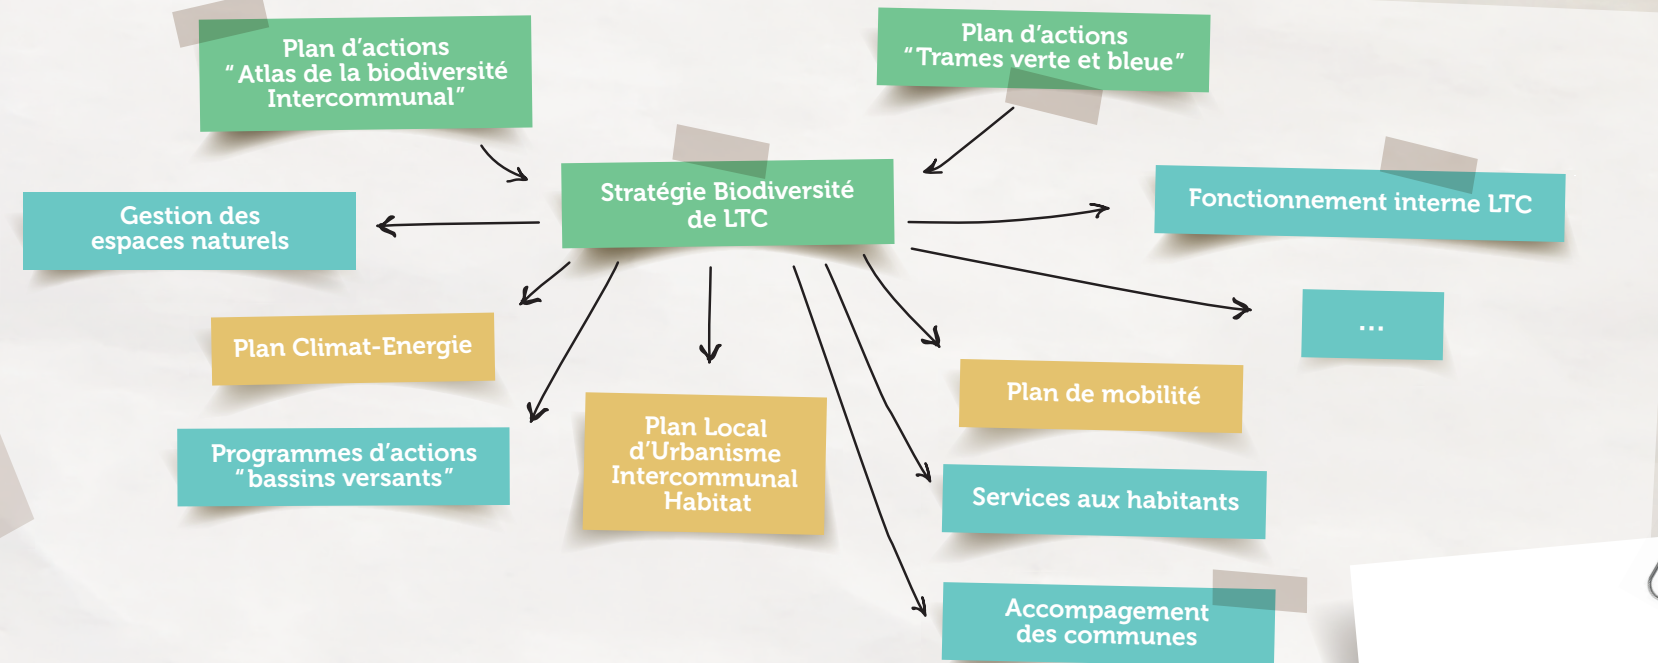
Plan d'actions
"Atlas de la biodiversité Intercommunal"

Plan d'actions
"Trames verte et bleue"

Stratégie Biodiversité de LTC

Gestion des espaces naturels

Fonctionnement interne LTC

...

Plan Climat-Energie

Programmes d'actions "bassins versants"

Plan Local d'Urbanisme Intercommunal Habitat

Plan de mobilité

Services aux habitants

Accompagnement des communes